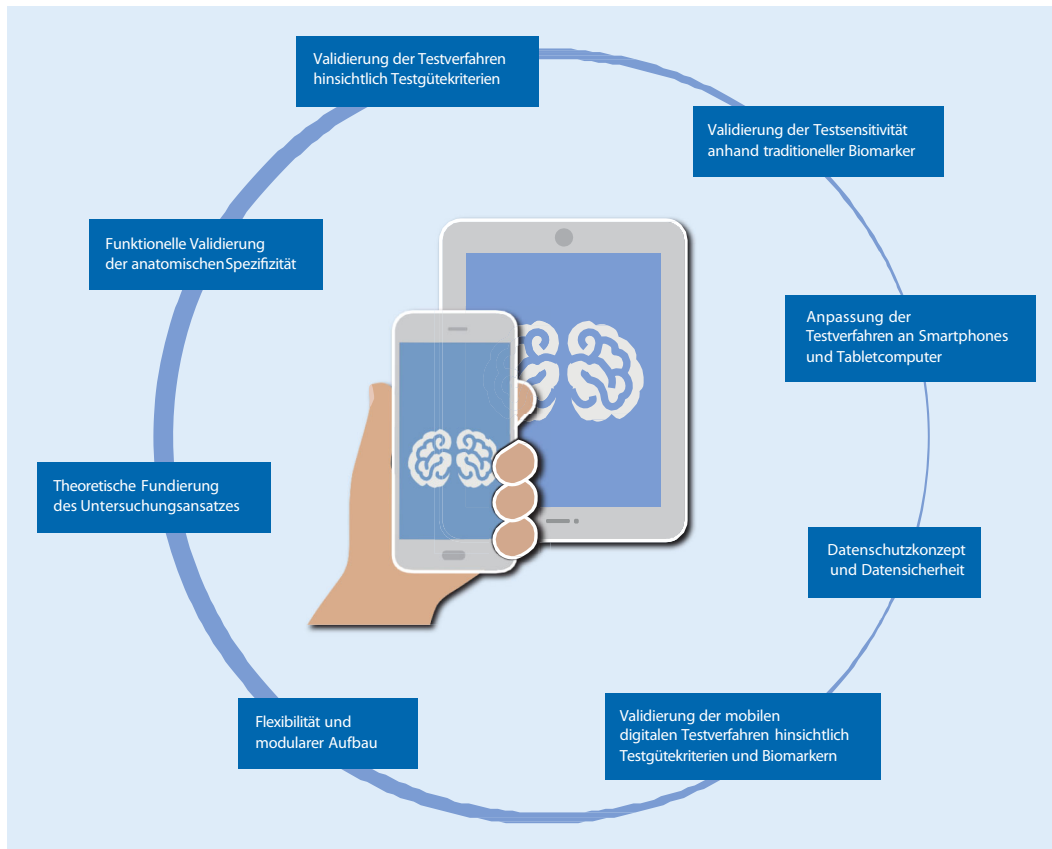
Validierung der Testverfahren hinsichtlich Testgütekriterien

Validierung der Testsensitivität anhand traditioneller Biomarker

Funktionelle Validierung der anatomischenSpezifizität

Anpassung der Testverfahren an Smartphones und Tabletcomputer

Theoretische Fundierung des Untersuchungsansatzes

Datenschutzkonzept und Datensicherheit

Flexibilität und modularer Aufbau

Validierung der mobilen digitalen Testverfahren hinsichtlich Testgütekriterien und Biomarkern